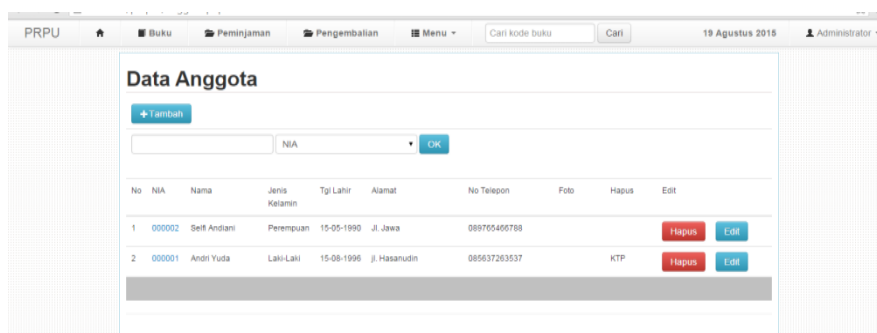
PRPU Buku Peminjaman Pengembalian Menu Cari kode buku Cari 19 Agustus 2015 Administrator

Data Anggota

+Tambah

NIA OK

| No | NIA | Nama | Jenis Kelamin | Tgl Lahir | Alamat | No Telepon | Foto | Hapus | Edit |
|---|---|---|---|---|---|---|---|---|---|
| 1 | 000002 | Selfi Andiani | Perempuan | 15-05-1990 | Jl. Jawa | 089765466788 | | | Hapus Edit |
| 2 | 000001 | Andri Yuda | Laki-Laki | 15-08-1996 | jl. Hasanudin | 085637263537 | | KTP | Hapus Edit |